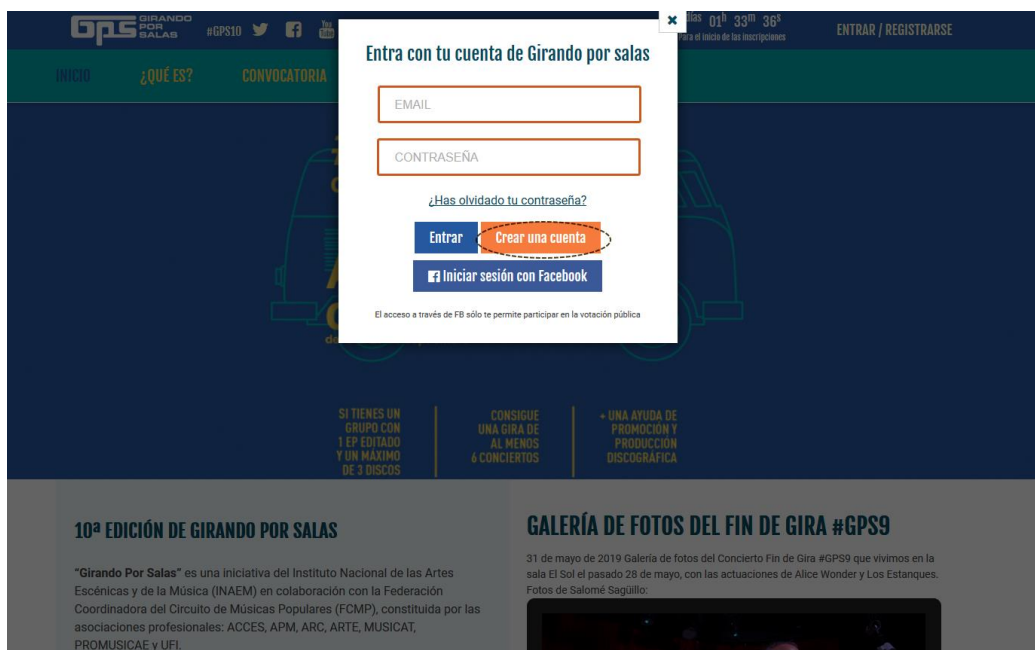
GPS GIRANDO POR SALAS #GPS10

días 01h 33m 36s
para el inicio de las inscripciones

ENTRAR / REGISTRARSE

INICIO ¿QUÉ ES? CONVOCATORIA

×

Entra con tu cuenta de Girando por salas

EMAIL

CONTRASEÑA

¿Has olvidado tu contraseña?

Entrar Crear una cuenta

Iniciar sesión con Facebook

El acceso a través de FB sólo te permite participar en la votación pública

SI TIENES UN GRUPO CON 1 EP EDITADO Y UN MÁXIMO DE 3 DISCOS

CONSIGUE UNA GIRA DE AL MENOS 6 CONCIERTOS

+ UNA AYUDA DE PROMOCIÓN Y PRODUCCIÓN DISCOGRÁFICA

10ª EDICIÓN DE GIRANDO POR SALAS

"Girando Por Salas" es una iniciativa del Instituto Nacional de las Artes Escénicas y de la Música (INAEM) en colaboración con la Federación Coordinadora del Circuito de Músicas Populares (FCMP), constituida por las asociaciones profesionales: ACCES, APM, ARC, ARTE, MUSICAT, PROMUSICAE y UFI.

GALERÍA DE FOTOS DEL FIN DE GIRA #GPS9

31 de mayo de 2019 Galería de fotos del Concierto Fin de Gira #GPS9 que vivimos en la sala El Sol el pasado 28 de mayo, con las actuaciones de Alice Wonder y Los Estanques. Fotos de Salomé Sagüillo: